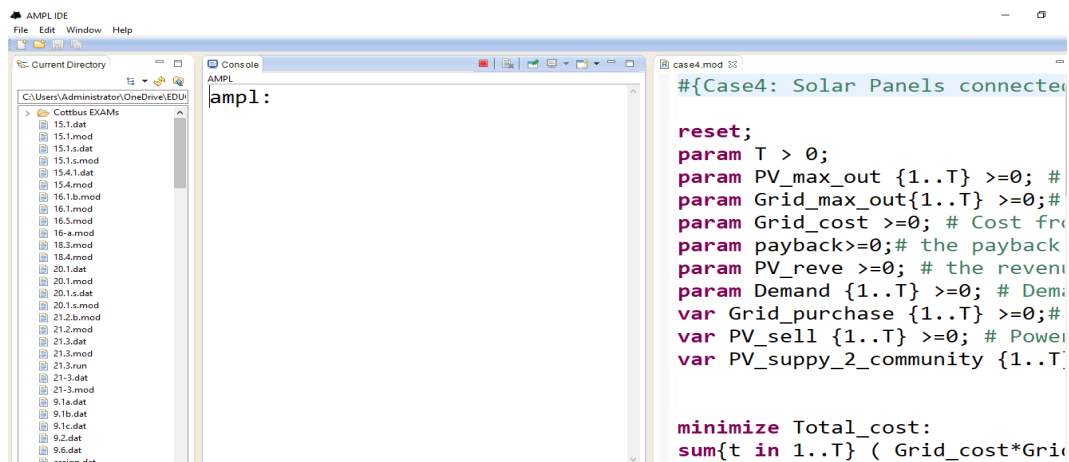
AMPL IDE
File Edit Window Help

Current Directory
C:\Users\Administrator\OneDrive\EDU
Cottbus EXAMs
15.1.dat
15.1.mod
15.1.s.dat
15.1.s.mod
15.4.1.dat
15.4.mod
16.1.b.mod
16.1.mod
16.5.mod
16-a.mod
18.3.mod
18.4.mod
20.1.dat
20.1.mod
20.1.s.dat
20.1.s.mod
21.2.b.mod
21.2.mod
21.3.dat
21.3.mod
21.3.run
21-3.dat
21-3.mod
9.1a.dat
9.1b.dat
9.1c.dat
9.2.dat
9.6.dat
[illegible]

Console
AMPL
ampl:

case4.mod
#{Case4: Solar Panels connecte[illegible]

reset;
param T > 0;
param PV_max_out {1..T} >=0; #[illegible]
param Grid_max_out{1..T} >=0;#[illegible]
param Grid_cost >=0; # Cost fr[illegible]
param payback>=0;# the payback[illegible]
param PV_reve >=0; # the reven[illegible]
param Demand {1..T} >=0; # Dem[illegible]
var Grid_purchase {1..T} >=0;#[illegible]
var PV_sell {1..T} >=0; # Powe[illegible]
var PV_suppy_2_community {1..T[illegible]

minimize Total_cost:
sum{t in 1..T} ( Grid_cost*Gri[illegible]